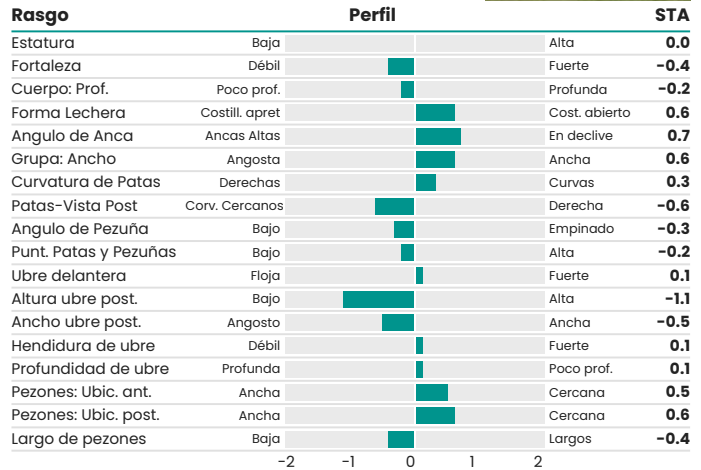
| Rasgo | | Perfil | | STA |
|---|---|---|---|---|
| Estatura | Baja | | Alta | 0.0 |
| Fortaleza | Débil | | Fuerte | -0.4 |
| Cuerpo: Prof. | Poco prof. | | Profunda | -0.2 |
| Forma Lechera | Costill. apret | | Cost. abierto | 0.6 |
| Angulo de Anca | Ancas Altas | | En declive | 0.7 |
| Grupa: Ancho | Angosta | | Ancha | 0.6 |
| Curvatura de Patas | Derechas | | Curvas | 0.3 |
| Patas-Vista Post | Corv. Cercanos | | Derecha | -0.6 |
| Angulo de Pezuña | Bajo | | Empinado | -0.3 |
| Punt. Patas y Pezuñas | Bajo | | Alta | -0.2 |
| Ubre delantera | Floja | | Fuerte | 0.1 |
| Altura ubre post. | Bajo | | Alta | -1.1 |
| Ancho ubre post. | Angosto | | Ancha | -0.5 |
| Hendidura de ubre | Débil | | Fuerte | 0.1 |
| Profundidad de ubre | Profunda | | Poco prof. | 0.1 |
| Pezones: Ubic. ant. | Ancha | | Cercana | 0.5 |
| Pezones: Ubic. post. | Ancha | | Cercana | 0.6 |
| Largo de pezones | Baja | | Largos | -0.4 |

-2 -1 0 1 2